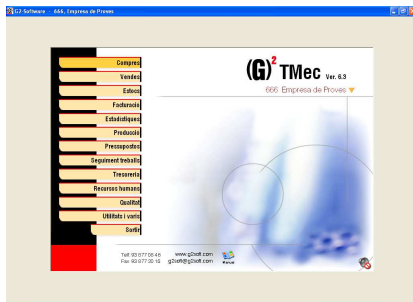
G2-Software - 666. Empresa de Proves

Compres
Vendes
Estocs
Facturació
Estadístiques
Producció
Pressupostos
Seguiment treballs
Tresoreria
Recursos humans
Qualitat
Utilitats i varis
Sortir

$(G)^2$ TMec Ver. 6.3
666 Empresa de Proves

Telf. 93 077 08 46
Fax 93 077 20 15
www.g2soft.com
g2soft@g2soft.com